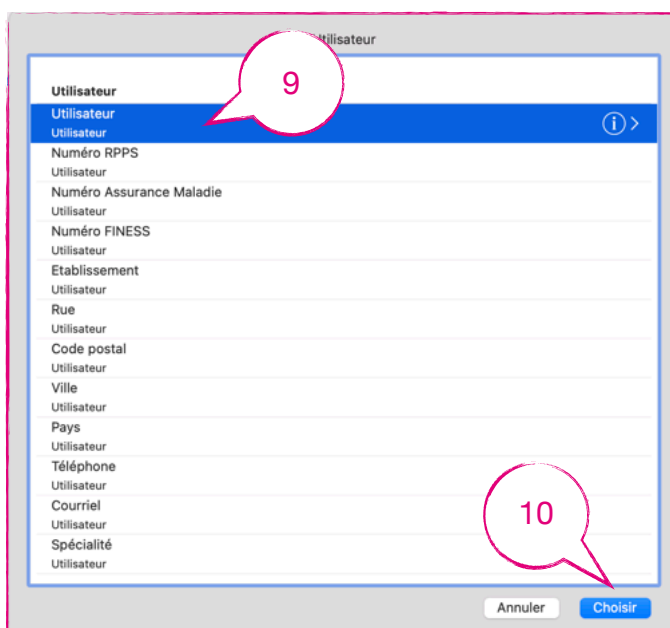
Utilisateur

9

Utilisateur

Utilisateur
Utilisateur

Numéro RPPS
Utilisateur

Numéro Assurance Maladie
Utilisateur

Numéro FINESS
Utilisateur

Etablissement
Utilisateur

Rue
Utilisateur

Code postal
Utilisateur

Ville
Utilisateur

Pays
Utilisateur

Téléphone
Utilisateur

Courriel
Utilisateur

Spécialité
Utilisateur

10

Annuler

Choisir